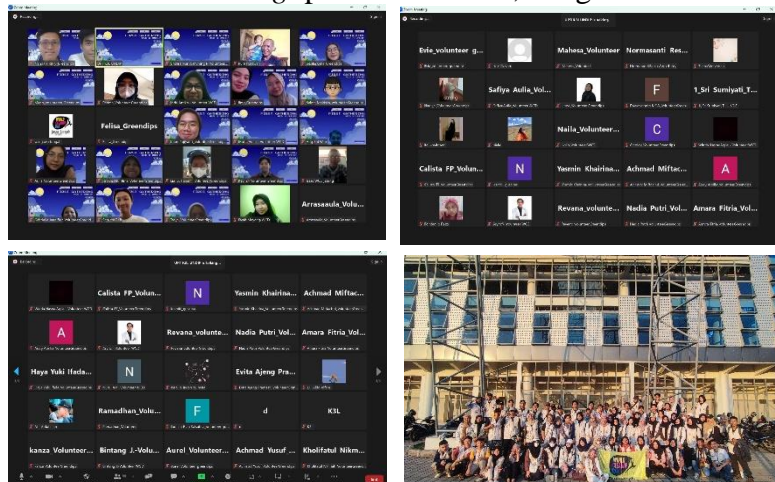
Felisa_Greendips

Arrasaaula_Volu...

Evie_volunteer_g...

Mahesa_Volunteer

Normasanti_Res...

Safiya_Aulia_Vol...

F

1_Sri_Sumiyati_T...

Naila_Volunteer...

C

Calista_FP_Volun...

N

Yasmin_Khairina...

Achmad_Miftac...

A

Revana_volunte...

Nadia_Putri_Vol...

Amara_Fitria_Vol...

Calista_FP_Volun...

N

Yasmin_Khairina...

Achmad_Miftac...

A

Revana_volunte...

Nadia_Putri_Vol...

Amara_Fitria_Vol...

Haya_Yuki_Hada...

N

Evita_Ajeng_Pra...

Ramadhan_Volu...

F

d

K3L

kanza_Volunteer...

Bintang_J.-Volu...

Aurel_Volunteer...

Achmad_Yusuf_...

Kholifatul_Nikm...